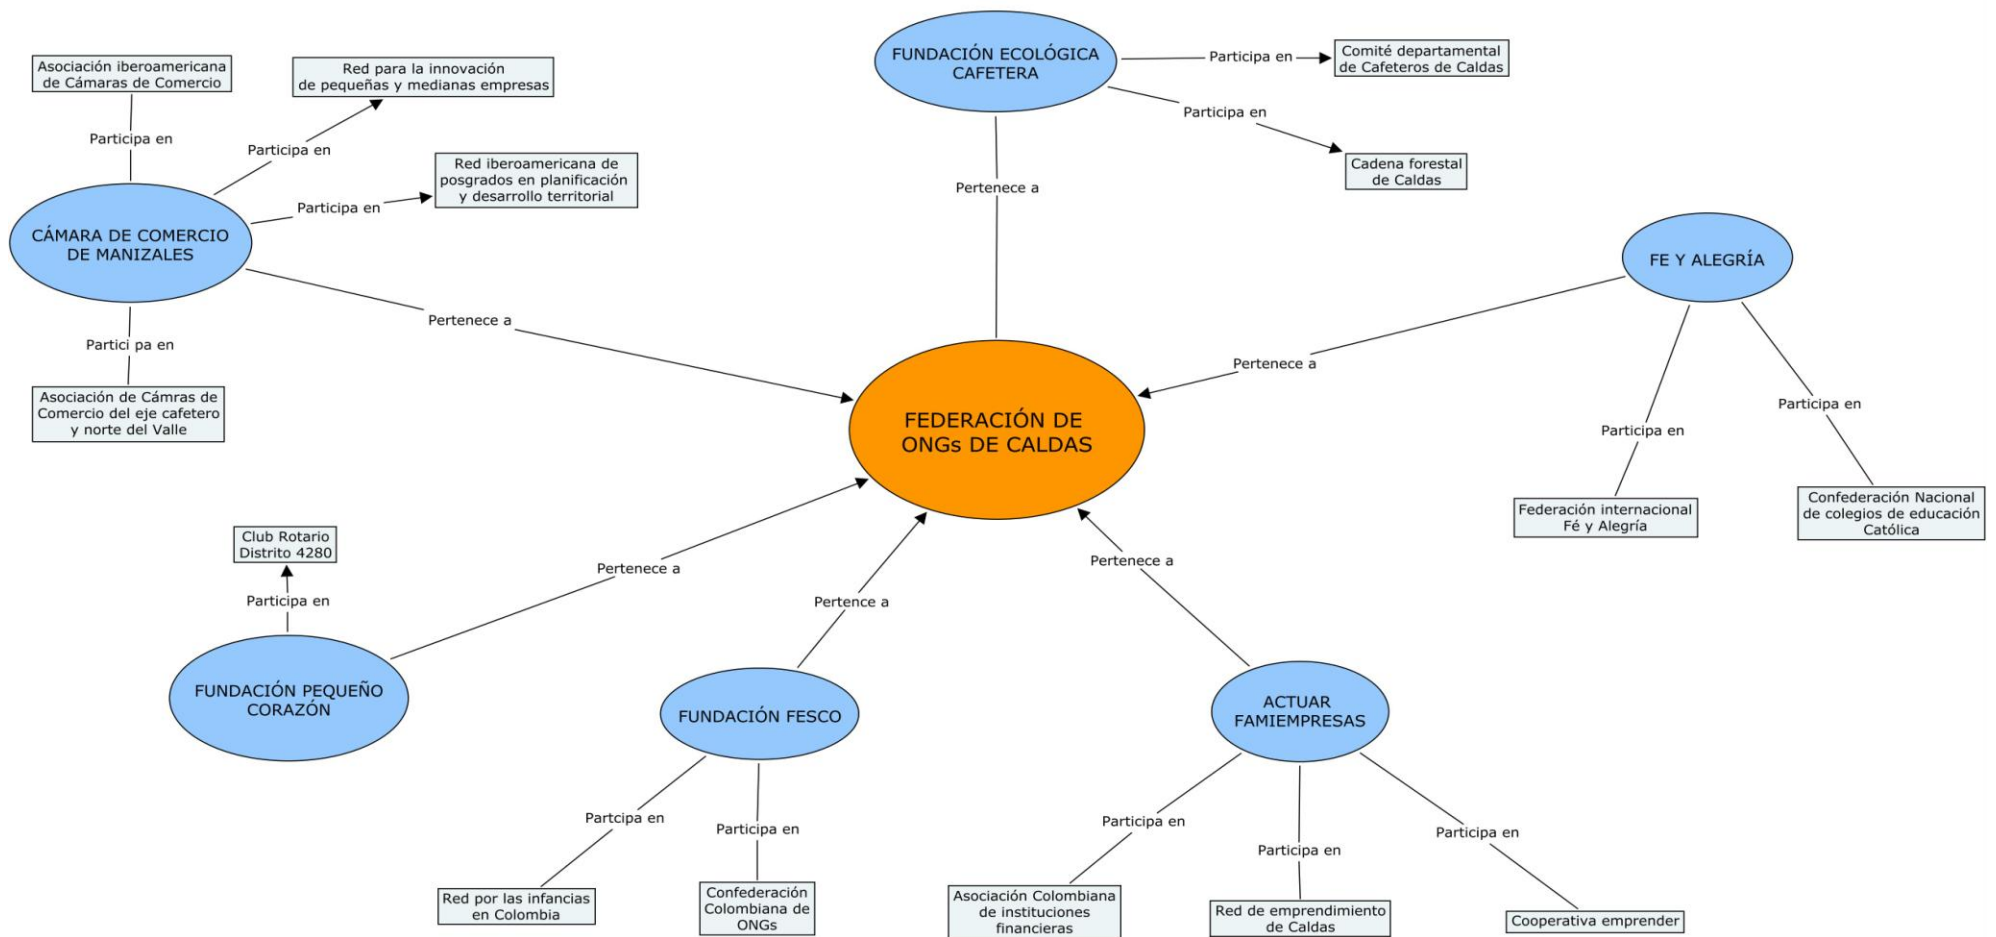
FUNDACIÓN ECOLÓGICA CAFETERA

Participa en

Comité departamental de Cafeteros de Caldas

Participa en

Cadena forestal de Caldas

Pertenece a

Asociación iberoamericana de Cámaras de Comercio

Participa en

Red para la innovación de pequeñas y medianas empresas

Participa en

Red iberoamericana de posgrados en planificación y desarrollo territorial

Participa en

CÁMARA DE COMERCIO DE MANIZALES

Pertenece a

Partici pa en

Asociación de Cámras de Comercio del eje cafetero y norte del Valle

FE Y ALEGRÍA

Pertenece a

Participa en

Participa en

Federación internacional Fé y Alegría

Confederación Nacional de colegios de educación Católica

FEDERACIÓN DE ONGs DE CALDAS

Club Rotario Distrito 4280

Participa en

Pertenece a

FUNDACIÓN PEQUEÑO CORAZÓN

Pertenece a

FUNDACIÓN FESCO

Pertenece a

ACTUAR FAMIEMPRESAS

Participa en

Participa en

Red por las infancias en Colombia

Confederación Colombiana de ONGs

Participa en

Participa en

Participa en

Asociación Colombiana de instituciones financieras

Red de emprendimiento de Caldas

Cooperativa emprender